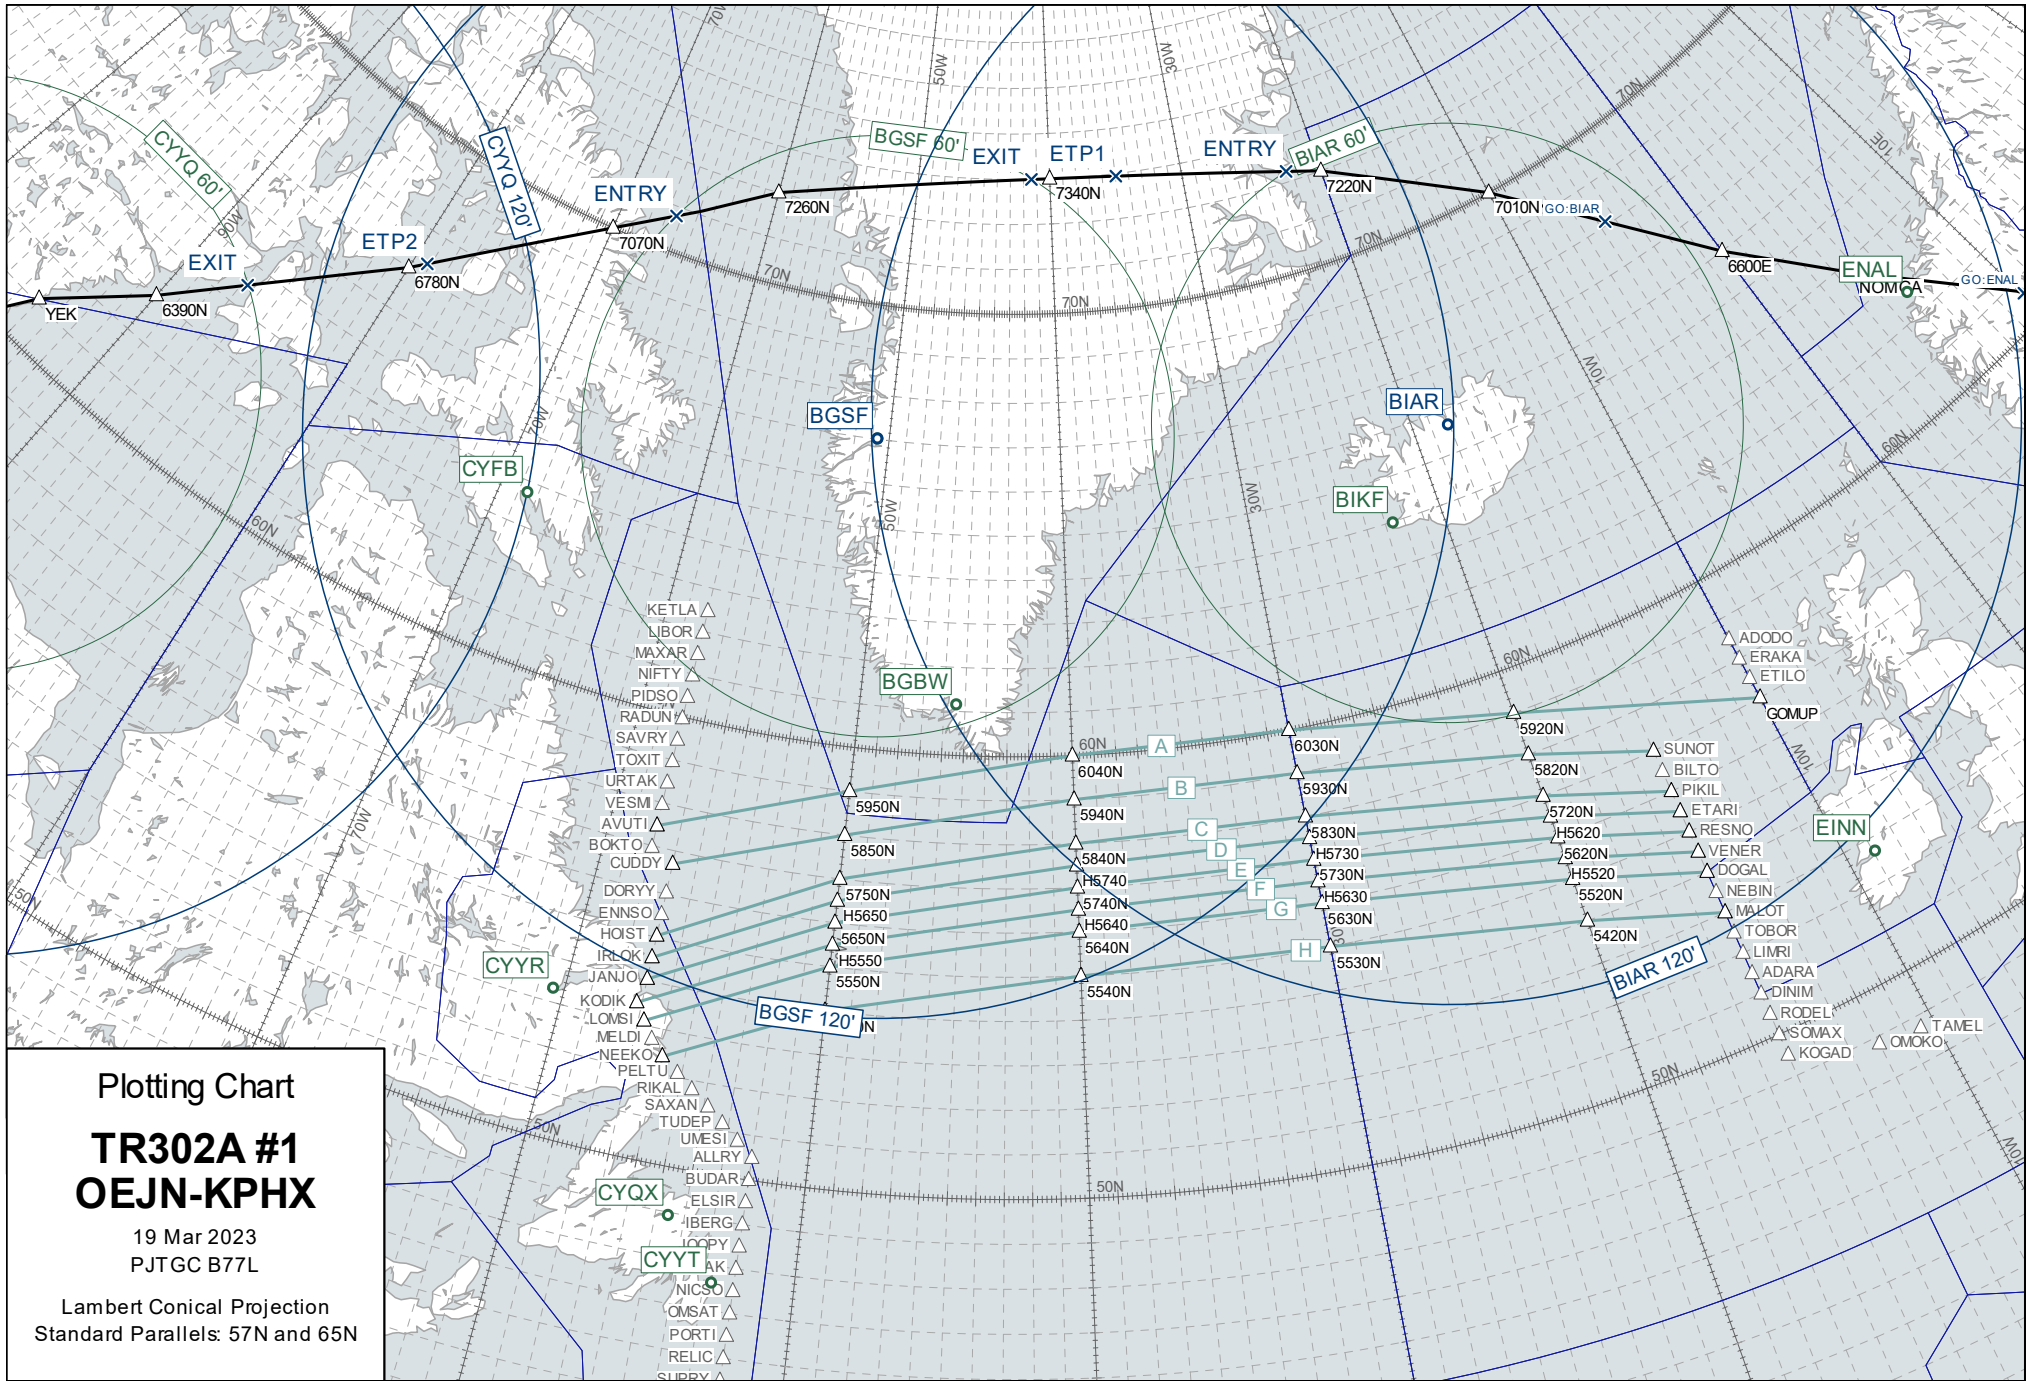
Plotting Chart

TR302A #1
OEJN-KPHX

19 Mar 2023
PJTGC B77L

Lambert Conical Projection
Standard Parallels: 57N and 65N

CYYQ 60'
CYYQ 120'
BGSF 60'
EXIT
ETP1
ENTRY
BIAR 60'
ENTRY
EXIT
ETP2
YEK
6390N
6780N
7070N
7260N
7340N
7220N
7010N
GO:BIAR
6600E
ENAL
NOMGA
GO:ENAL
70W
50W
30W
10E
70N
90W
70N
70N
70N
10W
BGSF
BIAR
CYFB
BIKF
70W
50W
30W
60N
60N
60N
KETLA
LIBOR
MAXAR
NIFTY
PIDSO
RADUN
SAVRY
TOXIT
URTAK
VESMI
AVUTI
BOKTO
CUDDY
DORYY
ENNSO
HOIST
IRLOK
JANJO
KODIK
LOMSI
MELDI
NEEKO
PELTU
RIKAL
SAXAN
TUDEP
UMESI
ALLRY
BUDAR
ELSIR
IBERG
LOOPY
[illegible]AK
NICSO
OMSAT
PORTI
RELIC
SUPRY
BGBW
CYYR
CYQX
CYYT
ADODO
ERAKA
ETILO
GOMUP
SUNOT
BILTO
PIKIL
ETARI
RESNO
VENER
DOGAL
NEBIN
MALOT
TOBOR
LIMRI
ADARA
DINIM
RODEL
SOMAX
KOGAD
TAMEL
OMOKO
EINN
A
B
C
D
E
F
G
H
5950N
5850N
5750N
H5650
5650N
H5550
5550N
6040N
5940N
5840N
H5740
5740N
H5640
5640N
5540N
6030N
5930N
5830N
H5730
5730N
H5630
5630N
5530N
5920N
5820N
5720N
H5620
5620N
H5520
5520N
5420N
BIAR 120'
BGSF 120'
60N
50N
50N
50N
50N
10W
10W
70W